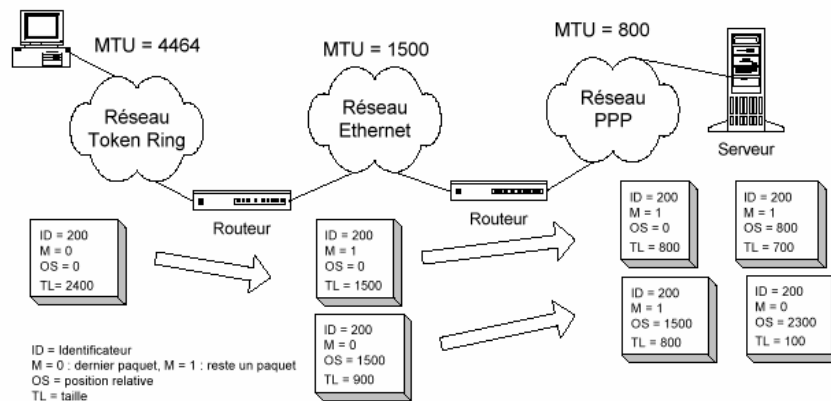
MTU = 4464

MTU = 1500

MTU = 800

Réseau Token Ring

Réseau Ethernet

Réseau PPP

Serveur

Routeur

Routeur

ID = 200
M = 0
OS = 0
TL= 2400

ID = 200
M = 1
OS = 0
TL = 1500

ID = 200
M = 0
OS = 1500
TL = 900

ID = 200
M = 1
OS = 0
TL = 800

ID = 200
M = 1
OS = 800
TL = 700

ID = 200
M = 1
OS = 1500
TL = 800

ID = 200
M = 0
OS = 2300
TL = 100

ID = Identificateur
M = 0 : dernier paquet, M = 1 : reste un paquet
OS = position relative
TL = taille